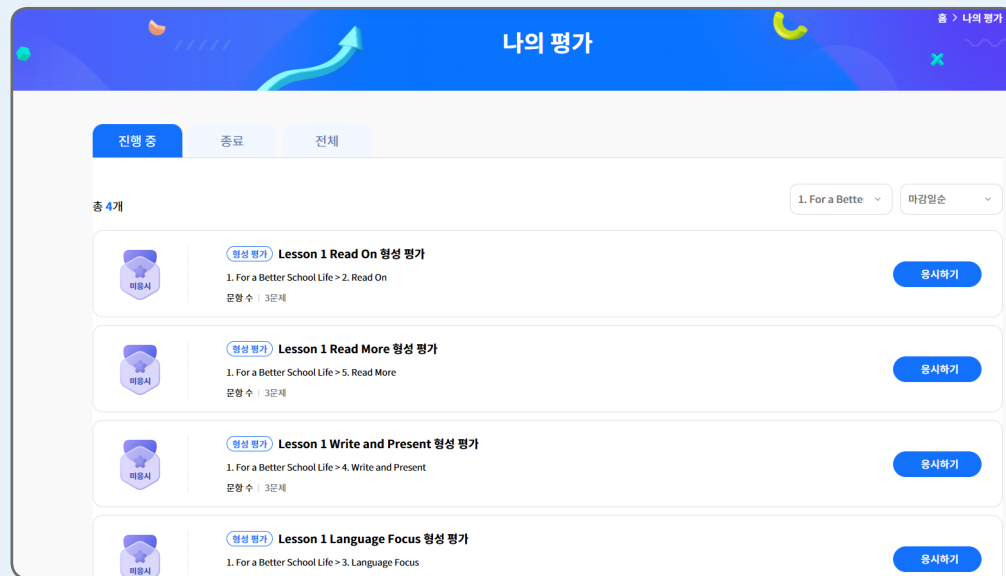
홈 > 나의 평가

나의 평가

진행 중
종료
전체

총 4개

1. For a Bette
마감일순

미응시
형성 평가 Lesson 1 Read On 형성 평가
1. For a Better School Life > 2. Read On
문항 수 | 3문제
응시하기

미응시
형성 평가 Lesson 1 Read More 형성 평가
1. For a Better School Life > 5. Read More
문항 수 | 3문제
응시하기

미응시
형성 평가 Lesson 1 Write and Present 형성 평가
1. For a Better School Life > 4. Write and Present
문항 수 | 3문제
응시하기

미응시
형성 평가 Lesson 1 Language Focus 형성 평가
1. For a Better School Life > 3. Language Focus
응시하기